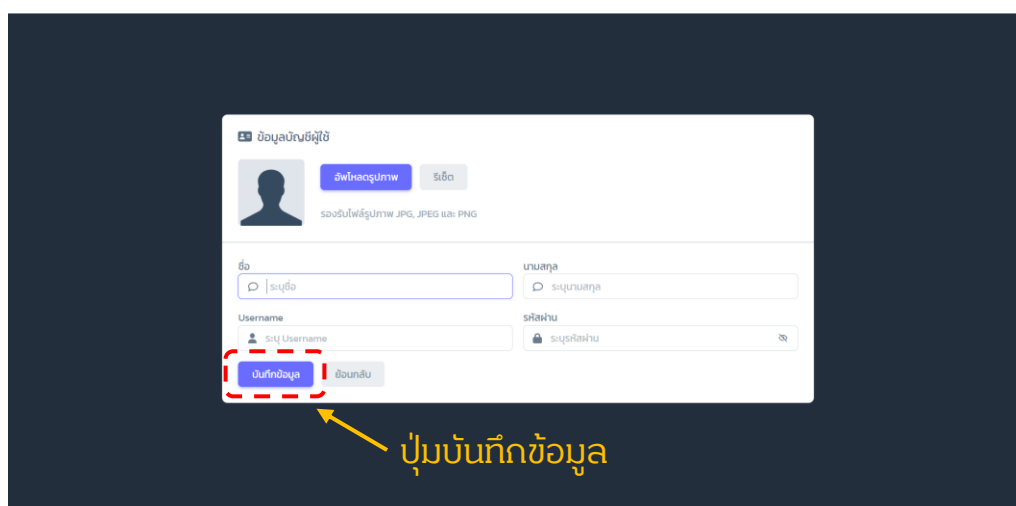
ข้อมูลบัญชีผู้ใช้

อัพโหลดรูปภาพ

รีเซ็ต

รองรับไฟล์รูปภาพ JPG, JPEG และ PNG

ชื่อ

ระบุชื่อ

นามสกุล

ระบุนามสกุล

Username

ระบุ Username

รหัสผ่าน

ระบุรหัสผ่าน

บันทึกข้อมูล

ย้อนกลับ

ปุ่มบันทึกข้อมูล